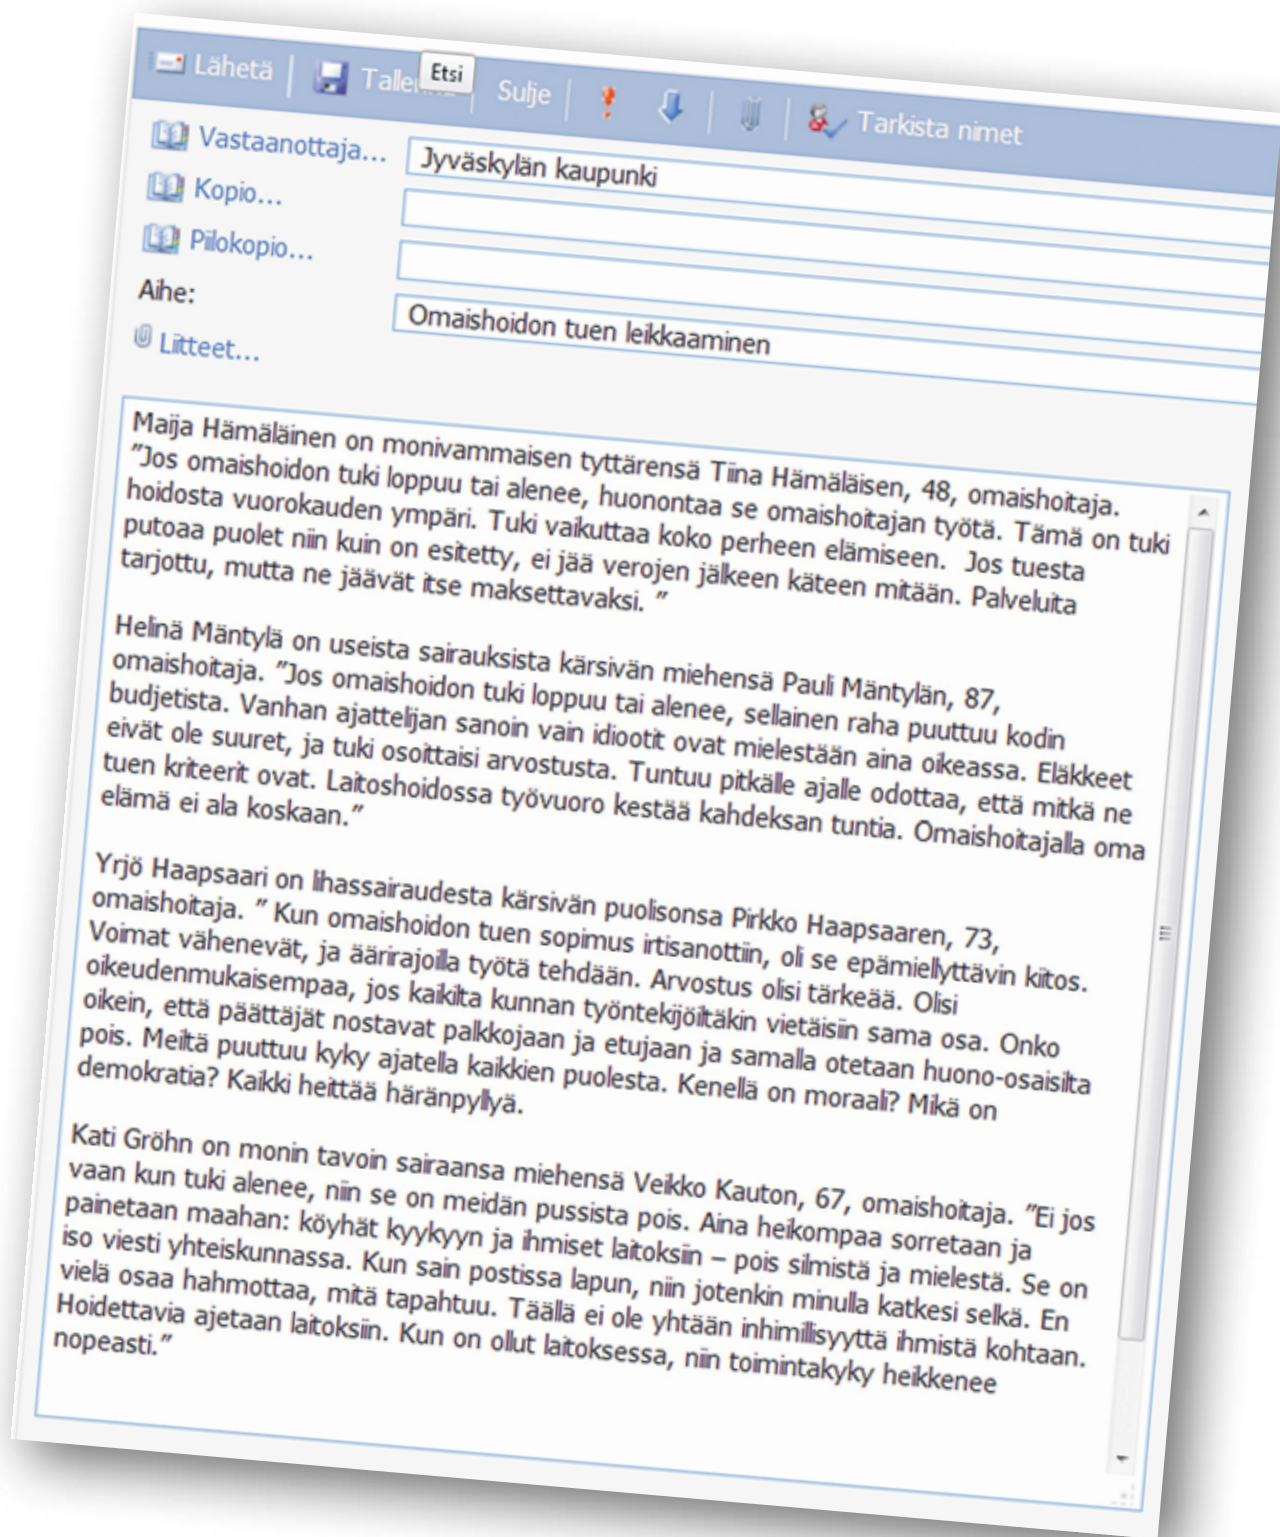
Lähetä | Talle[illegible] Etsi | Sulje | Tarkista nimet

Vastaanottaja... Jyväskylän kaupunki
Kopio...
Piilokopio...
Aihe: Omaishoidon tuen leikkaaminen
Liitteet...

Maija Hämäläinen on monivammaisen tyttärensä Tiina Hämäläisen, 48, omaishoitaja. "Jos omaishoidon tuki loppuu tai alenee, huonontaa se omaishoitajan työtä. Tämä on tuki hoidosta vuorokauden ympäri. Tuki vaikuttaa koko perheen elämiseen. Jos tuesta putoaa puolet niin kuin on esitetty, ei jää verojen jälkeen käteen mitään. Palveluita tarjottu, mutta ne jäävät itse maksettavaksi. "

Helinä Mäntylä on useista sairauksista kärsivän miehensä Pauli Mäntylän, 87, omaishoitaja. "Jos omaishoidon tuki loppuu tai alenee, sellainen raha puuttuu kodin budjetista. Vanhan ajattelijan sanoin vain idiootit ovat mielestään aina oikeassa. Eläkkeet eivät ole suuret, ja tuki osoittaisi arvostusta. Tuntuu pitkälle ajalle odottaa, että mitkä ne tuen kriteerit ovat. Laitoshoidossa työvuoro kestää kahdeksan tuntia. Omaishoitajalla oma elämä ei ala koskaan."

Yrjö Haapsaari on lihassairaudesta kärsivän puolisonsa Pirkko Haapsaaren, 73, omaishoitaja. " Kun omaishoidon tuen sopimus irtisanottiin, oli se epämiellyttävin kiitos. Voimat vähenevät, ja äärirajoilla työtä tehdään. Arvostus olisi tärkeää. Olisi oikeudenmukaisempaa, jos kaikilta kunnan työntekijöiltäkin vietäisiin sama osa. Onko oikein, että päättäjät nostavat palkkojaan ja etujaan ja samalla otetaan huono-osaisilta pois. Meiltä puuttuu kyky ajatella kaikkien puolesta. Kenellä on moraali? Mikä on demokratia? Kaikki heittää häränpyllyä.

Kati Gröhn on monin tavoin sairaansa miehensä Veikko Kauton, 67, omaishoitaja. "Ei jos vaan kun tuki alenee, niin se on meidän pussista pois. Aina heikompaa sorretaan ja painetaan maahan: köyhät kyykyyn ja ihmiset laitoksiin – pois silmistä ja mielestä. Se on iso viesti yhteiskunnassa. Kun sain postissa lapun, niin jotenkin minulla katkesi selkä. En vielä osaa hahmottaa, mitä tapahtuu. Täällä ei ole yhtään inhimillisyyttä ihmistä kohtaan. Hoidettavia ajetaan laitoksiin. Kun on ollut laitoksessa, niin toimintakyky heikkenee nopeasti."